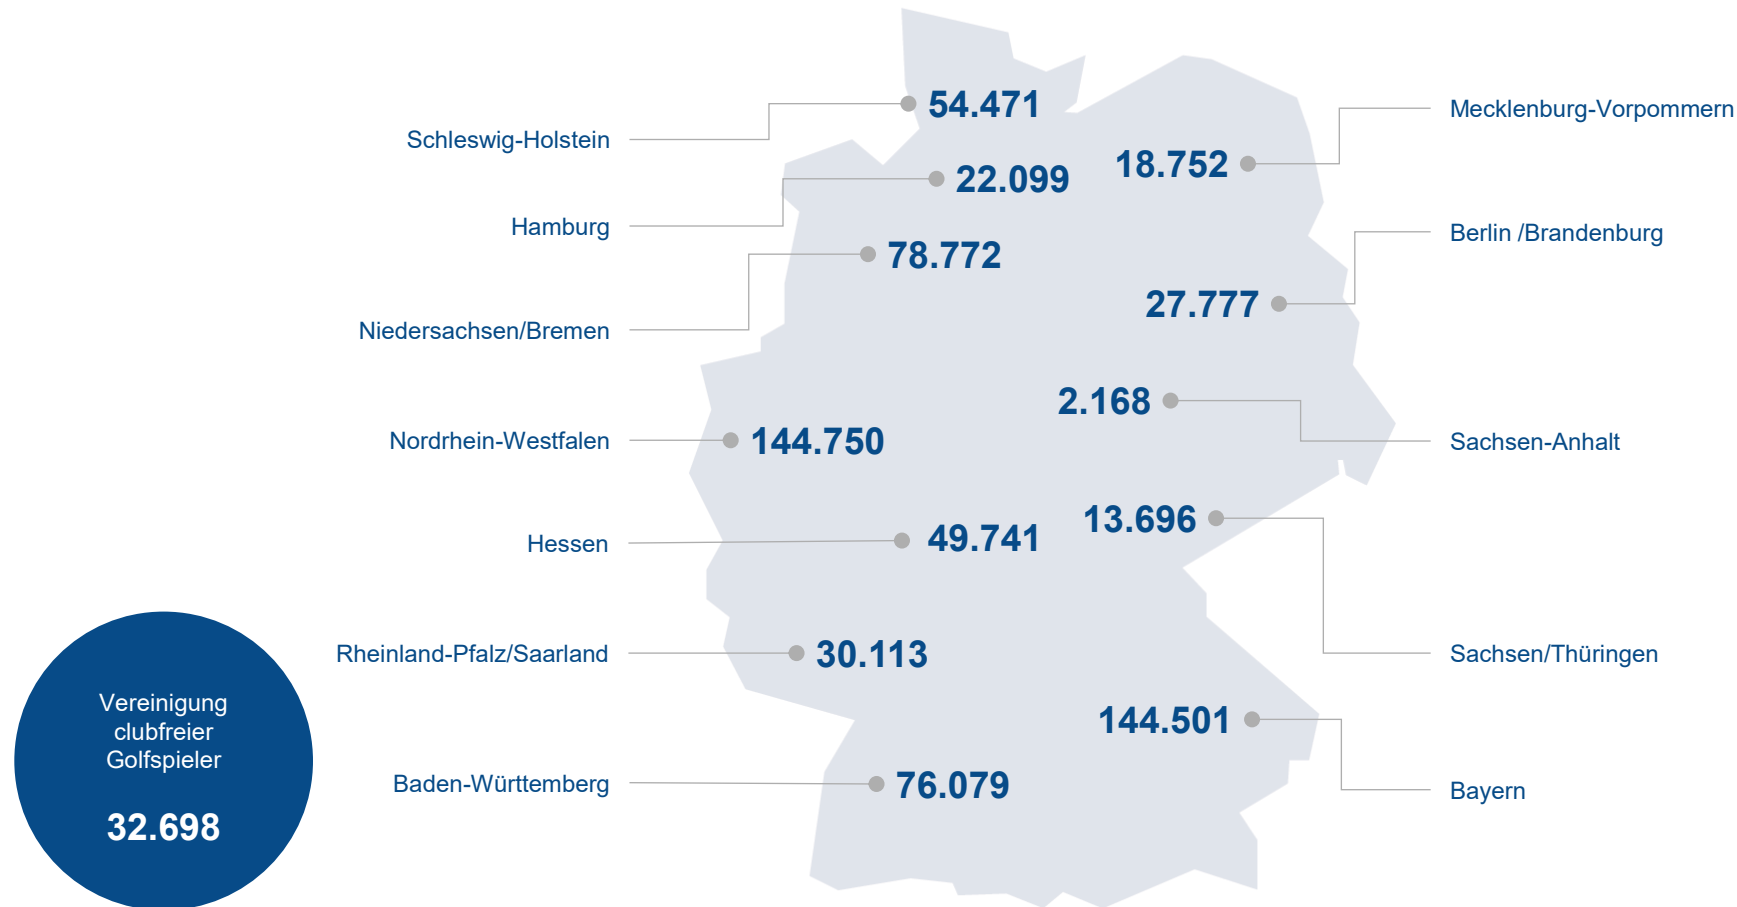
Schleswig-Holstein 54.471

Hamburg 22.099

Niedersachsen/Bremen 78.772

Nordrhein-Westfalen 144.750

Hessen 49.741

Rheinland-Pfalz/Saarland 30.113

Baden-Württemberg 76.079

Mecklenburg-Vorpommern 18.752

Berlin /Brandenburg 27.777

Sachsen-Anhalt 2.168

Sachsen/Thüringen 13.696

Bayern 144.501

Vereinigung clubfreier Golfspieler

32.698